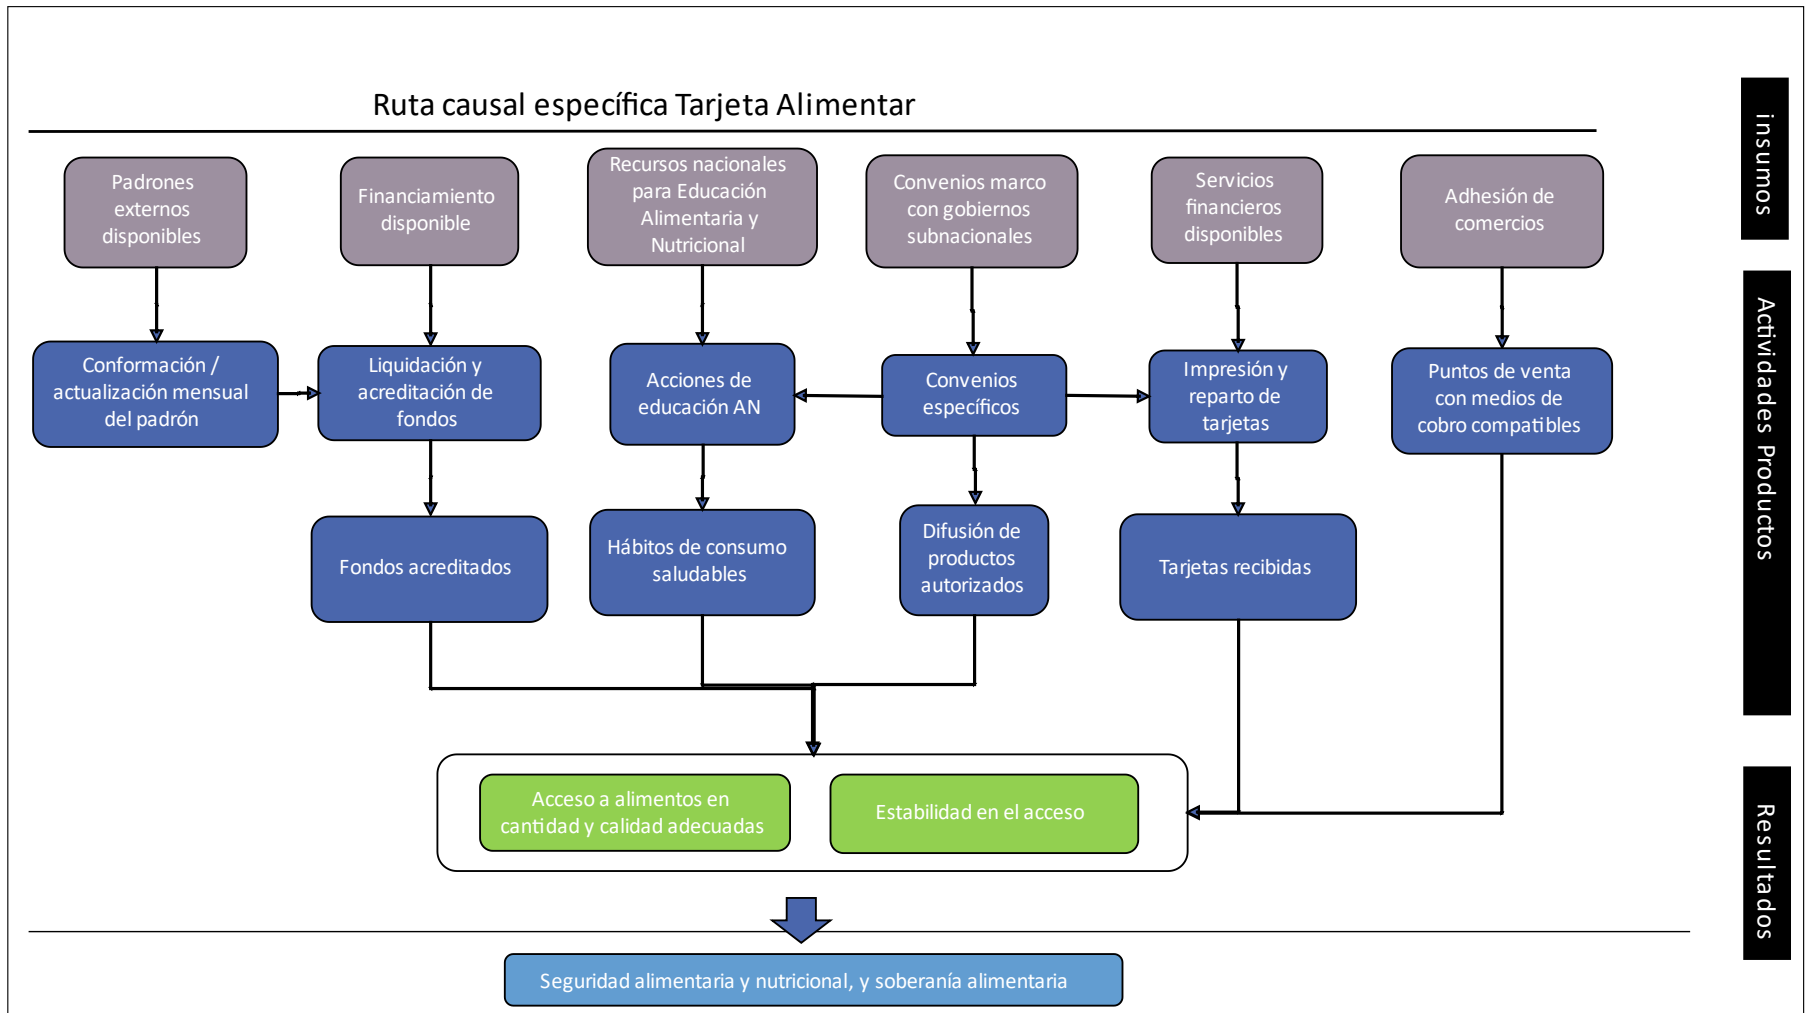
Ruta causal específica Tarjeta Alimentar

insumos

Padrones externos disponibles

Financiamiento disponible

Recursos nacionales para Educación Alimentaria y Nutricional

Convenios marco con gobiernos subnacionales

Servicios financieros disponibles

Adhesión de comercios

Actividades Productos

Conformación / actualización mensual del padrón

Liquidación y acreditación de fondos

Acciones de educación AN

Convenios específicos

Impresión y reparto de tarjetas

Puntos de venta con medios de cobro compatibles

Fondos acreditados

Hábitos de consumo saludables

Difusión de productos autorizados

Tarjetas recibidas

Resultados

Acceso a alimentos en cantidad y calidad adecuadas

Estabilidad en el acceso

Seguridad alimentaria y nutricional, y soberanía alimentaria